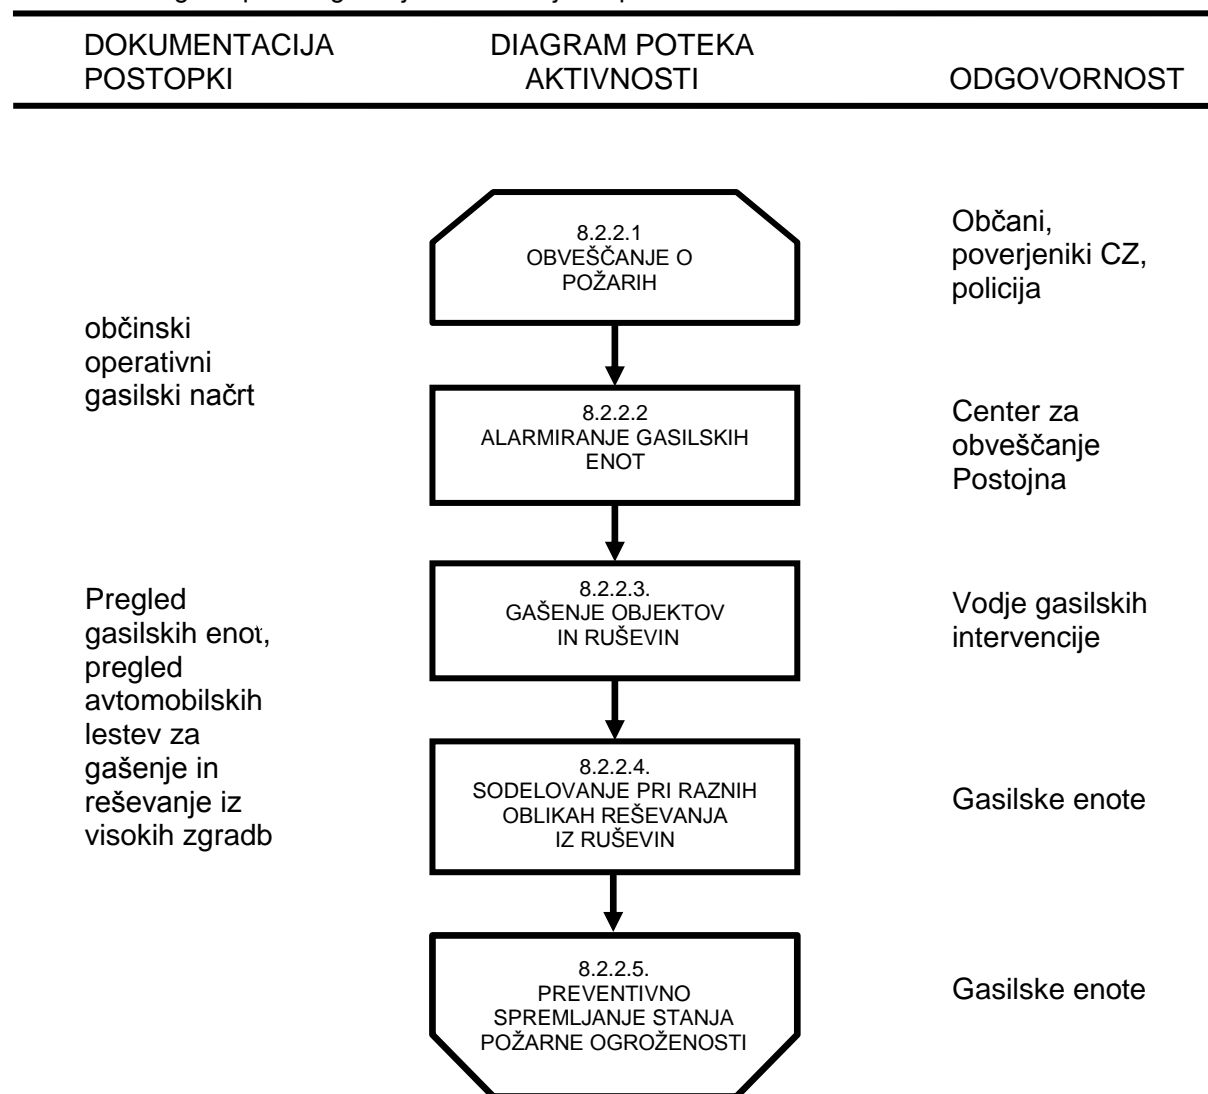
DOKUMENTACIJA POSTOPKI

DIAGRAM POTEKA AKTIVNOSTI

ODGOVORNOST

8.2.2.1
OBVEŠČANJE O POŽARIH

Občani, poverjeniki CZ, policija

občinski operativni gasilski načrt

8.2.2.2
ALARMIRANJE GASILSKIH ENOT

Center za obveščanje Postojna

Pregled gasilskih enot, pregled avtomobilskih lestev za gašenje in reševanje iz visokih zgradb

8.2.2.3.
GAŠENJE OBJEKTOV IN RUŠEVIN

Vodje gasilskih intervencije

8.2.2.4.
SODELOVANJE PRI RAZNIH OBLIKAH REŠEVANJA IZ RUŠEVIN

Gasilske enote

8.2.2.5.
PREVENTIVNO SPREMLJANJE STANJA POŽARNE OGROŽENOSTI

Gasilske enote